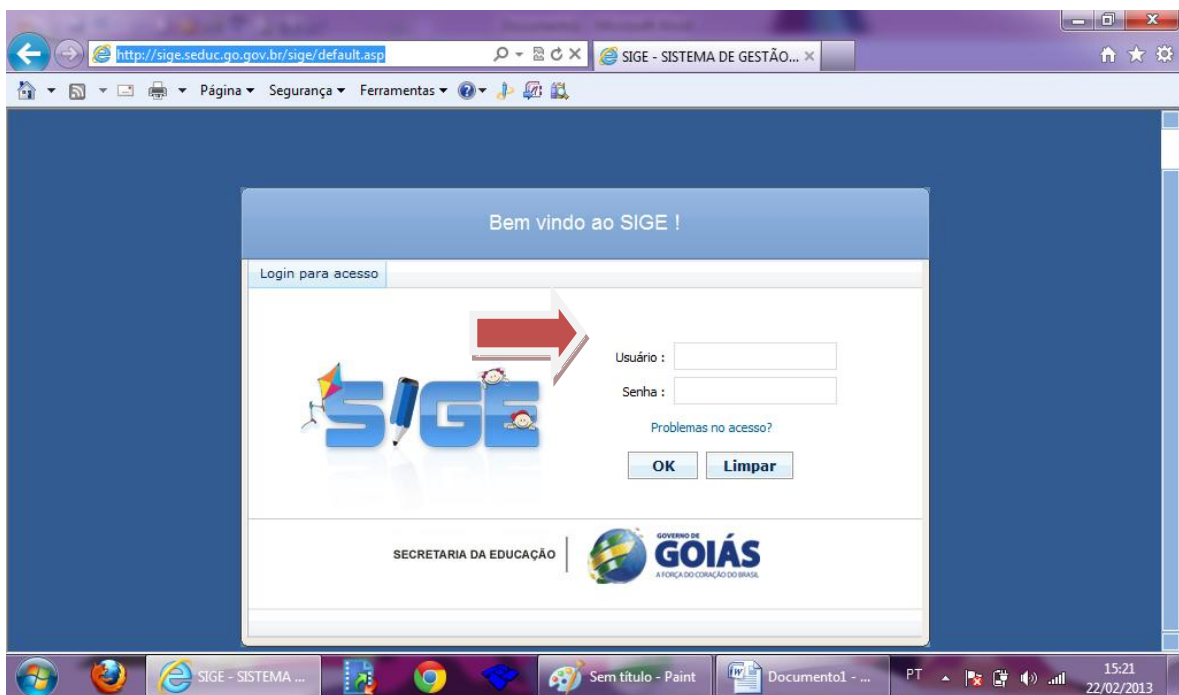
http://sige.seduc.go.gov.br/sige/default.asp

SIGE - SISTEMA DE GESTÃO... ×

Página ▾ Segurança ▾ Ferramentas ▾

Bem vindo ao SIGE !

Login para acesso

SIGE

Usuário :

Senha :

Problemas no acesso?

OK

Limpar

SECRETARIA DA EDUCAÇÃO

GOVERNO DE GOIÁS A FORÇA DO CORAÇÃO DO BRASIL

SIGE - SISTEMA ...

Sem título - Paint

Documento1 - ...

PT

15:21
22/02/2013